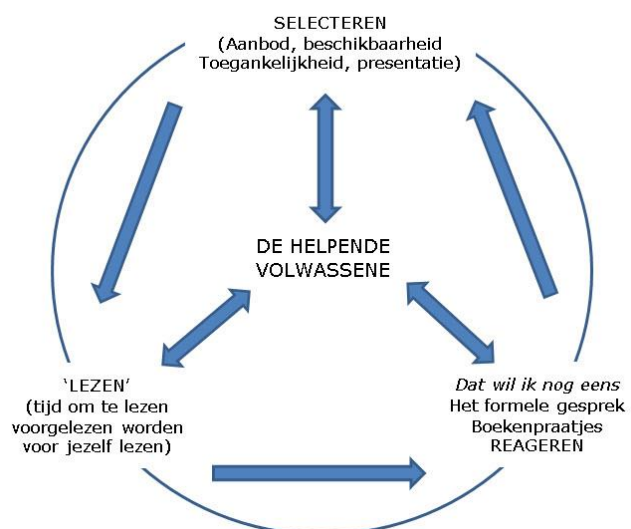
SELECTEREN
(Aanbod, beschikbaarheid
Toegankelijkheid, presentatie)

DE HELPENDE
VOLWASSENE

'LEZEN'
(tijd om te lezen
voorgelezen worden
voor jezelf lezen)

*Dat wil ik nog eens*
Het formele gesprek
Boekenpraatjes
REAGEREN